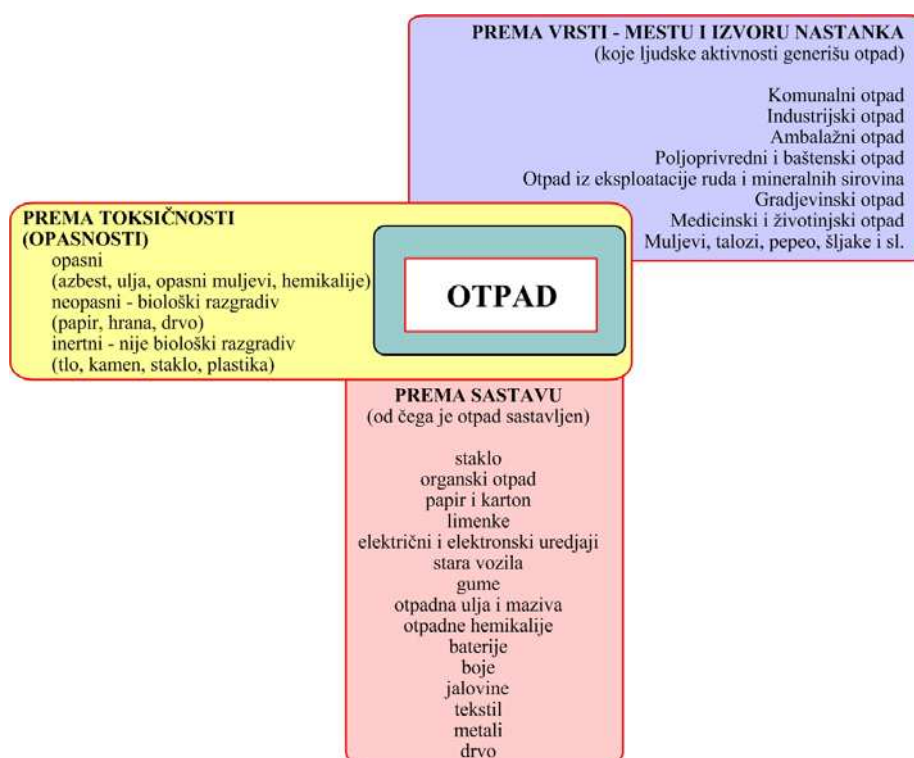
PREMA VRSTI - MESTU I IZVORU NASTANKA
(koje ljudske aktivnosti generišu otpad)

Komunalni otpad
Industrijski otpad
Ambalažni otpad
Poljoprivredni i baštenski otpad
Otpad iz eksploatacije ruda i mineralnih sirovina
Gradjevinski otpad
Medicinski i životinjski otpad
Muljevi, talozi, pepeo, šljake i sl.

PREMA TOKSIČNOSTI (OPASNOSTI)
opasni
(azbest, ulja, opasni muljevi, hemikalije)
neopasni - biološki razgradiv
(papir, hrana, drvo)
inertni - nije biološki razgradiv
(tlo, kamen, staklo, plastika)

OTPAD

PREMA SASTAVU
(od čega je otpad sastavljen)

staklo
organski otpad
papir i karton
limenke
električni i elektronski uredjaji
stara vozila
gume
otpadna ulja i maziva
otpadne hemikalije
baterije
boje
jalovine
tekstil
metali
drvo